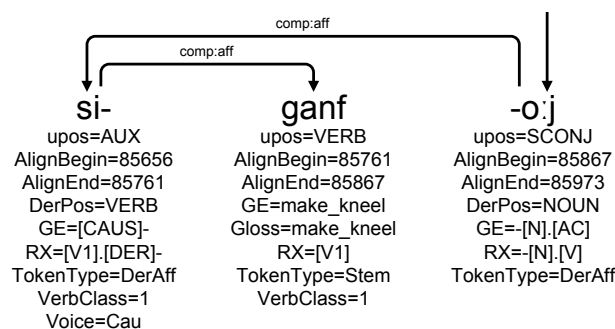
comp:aff

comp:aff

si-
upos=AUX
AlignBegin=85656
AlignEnd=85761
DerPos=VERB
GE=[CAUS]-
RX=[V1].[DER]-
TokenType=DerAff
VerbClass=1
Voice=Cau

ganf
upos=VERB
AlignBegin=85761
AlignEnd=85867
GE=make_kneel
Gloss=make_kneel
RX=[V1]
TokenType=Stem
VerbClass=1

-oːj
upos=SCONJ
AlignBegin=85867
AlignEnd=85973
DerPos=NOUN
GE=-[N].[AC]
RX=-[N].[V]
TokenType=DerAff